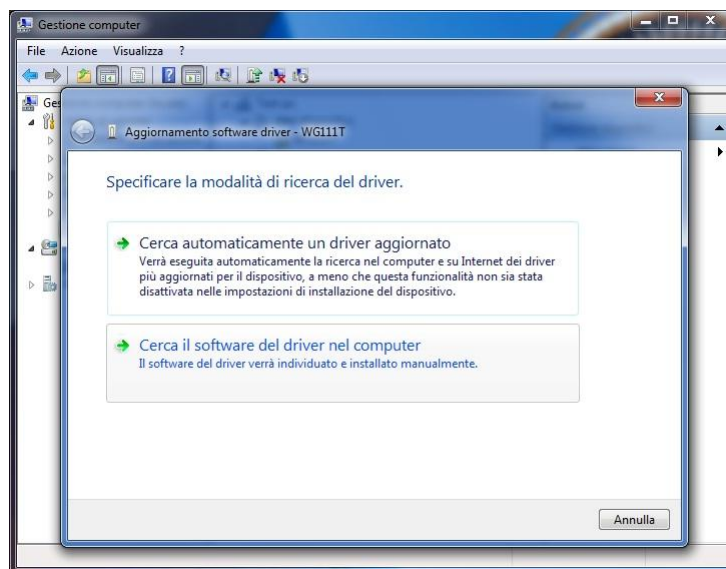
Gestione computer

File Azione Visualizza ?

Ges

Aggiornamento software driver - WG111T

Specificare la modalità di ricerca del driver.

Cerca automaticamente un driver aggiornato
Verrà eseguita automaticamente la ricerca nel computer e su Internet dei driver più aggiornati per il dispositivo, a meno che questa funzionalità non sia stata disattivata nelle impostazioni di installazione del dispositivo.

Cerca il software del driver nel computer
Il software del driver verrà individuato e installato manualmente.

Annulla